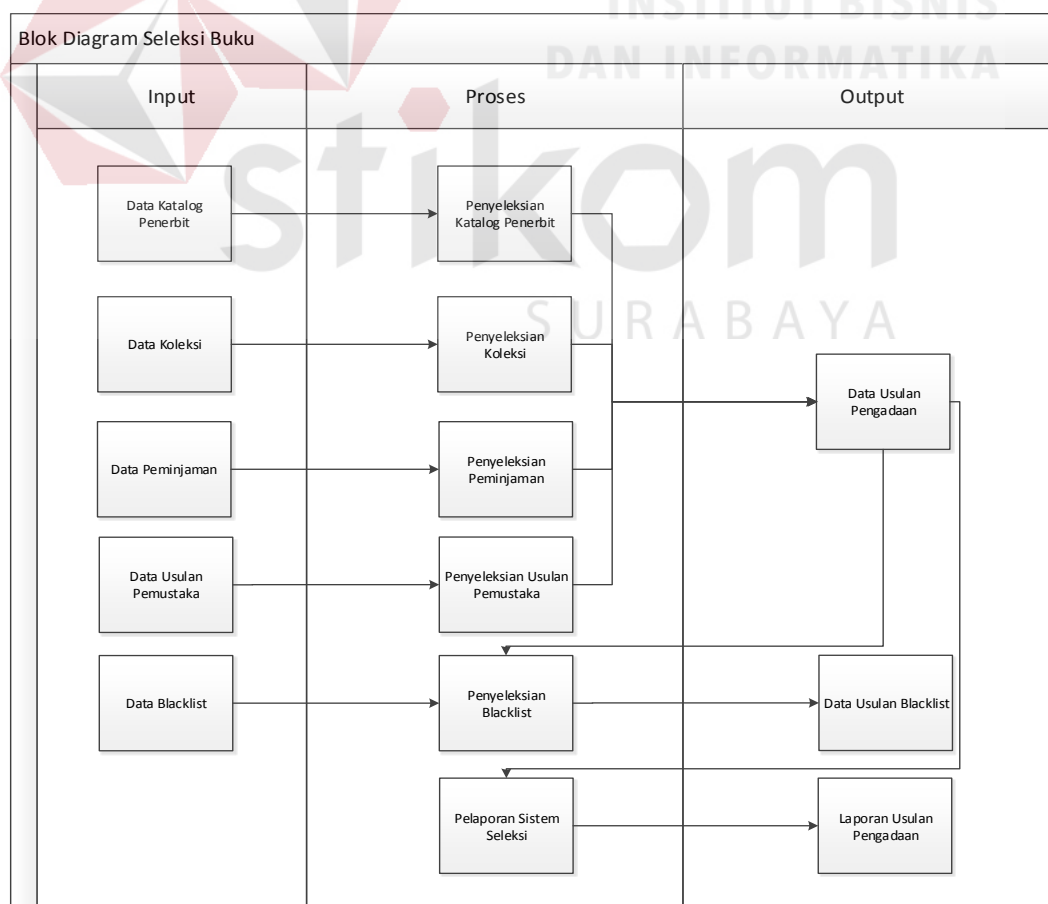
INSTITUT BISNIS
DAN INFORMATIKA

stikom
SURABAYA

Blok Diagram Seleksi Buku

Input

Proses

Output

Data Katalog Penerbit

Penyeleksian Katalog Penerbit

Data Koleksi

Penyeleksian Koleksi

Data Usulan Pengadaan

Data Peminjaman

Penyeleksian Peminjaman

Data Usulan Pemustaka

Penyeleksian Usulan Pemustaka

Data Blacklist

Penyeleksian Blacklist

Data Usulan Blacklist

Pelaporan Sistem Seleksi

Laporan Usulan Pengadaan